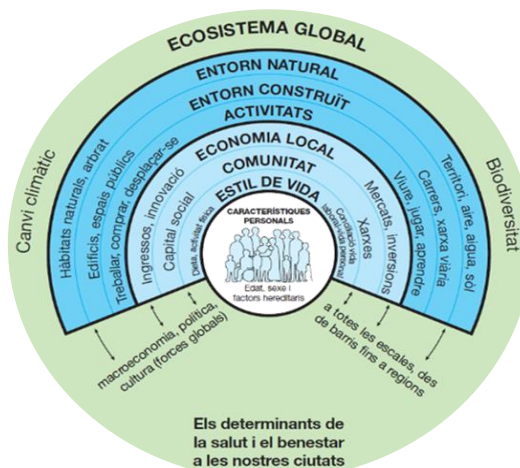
ECOSISTEMA GLOBAL

ENTORN NATURAL

ENTORN CONSTRUÏT

ACTIVITATS

ECONOMIA LOCAL

COMUNITAT

ESTIL DE VIDA

CARACTERÍSTIQUES PERSONALS

Edat, sexe i factors hereditaris

Canvi climàtic

Hàbitats naturals, arbrat

Edificis, espais públics

Treballar, comprar, desplaçar-se

Ingressos, innovació

Capital social

Dieta, activitat física

Conciliació vida laboral/vida personal

Xarxes

Mercats, inversions

Viure, jugar, aprendre

Carrers, xarxa viària

Territori, aire, aigua, sòl

Biodiversitat

macroeconomia, política, cultura (forces globals)

a totes les escales, des de barris fins a regions

Els determinants de la salut i el benestar a les nostres ciutats